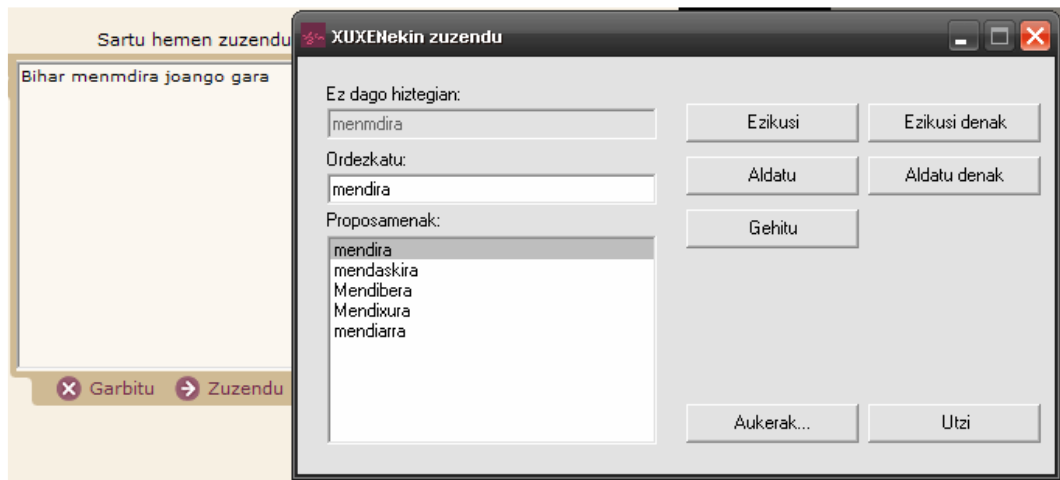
Sartu hemen zuzendu

Bihar menmdira joango gara

Garbitu Zuzendu

XUXENekin zuzendu

Ez dago hiztegian:

menmdira

Ordezkatu:

mendira

Proposamenak:

mendira
mendaskira
Mendibera
Mendixura
mendiarra

Ezikusi

Ezikusi denak

Aldatu

Aldatu denak

Gehitu

Aukerak...

Utzi